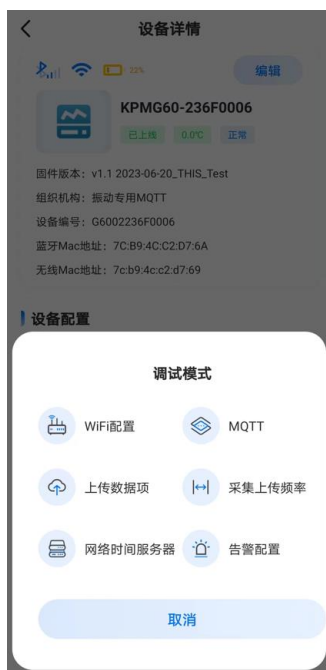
<

设备详情

22%

编辑

KPMG60-236F0006

已上线 0.0°C 正常

固件版本：v1.1 2023-06-20_THIS_Test

组织机构：振动专用MQTT

设备编号：G6002236F0006

蓝牙Mac地址：7C:B9:4C:C2:D7:6A

无线Mac地址：7c:b9:4c:c2:d7:69

设备配置

调试模式

WiFi配置

MQTT

上传数据项

采集上传频率

网络时间服务器

告警配置

取消